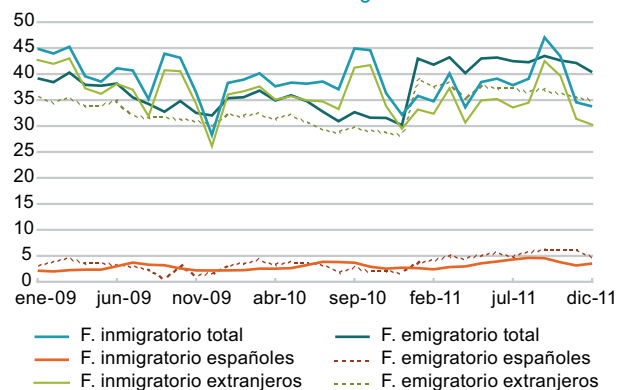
50
45
40
35
30
25
20
15
10
5
0
ene-09
jun-09
nov-09
abr-10
sep-10
feb-11
jul-11
dic-11

F. inmigratorio total
F. emigratorio total
F. inmigratorio españoles
F. emigratorio españoles
F. inmigratorio extranjeros
F. emigratorio extranjeros